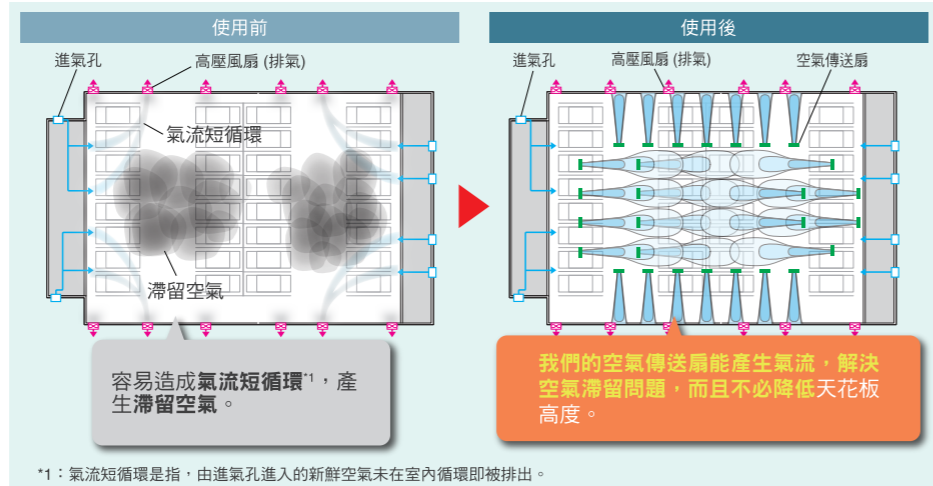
使用前

進氣孔

高壓風扇 (排氣)

氣流短循環

滯留空氣

容易造成**氣流短循環**$^{*1}$，產生**滯留空氣**。

使用後

進氣孔

高壓風扇 (排氣)

空氣傳送扇

我們的空氣傳送扇能產生氣流，解決空氣滯留問題，而且不必降低天花板高度。

*1：氣流短循環是指，由進氣孔進入的新鮮空氣未在室內循環即被排出。